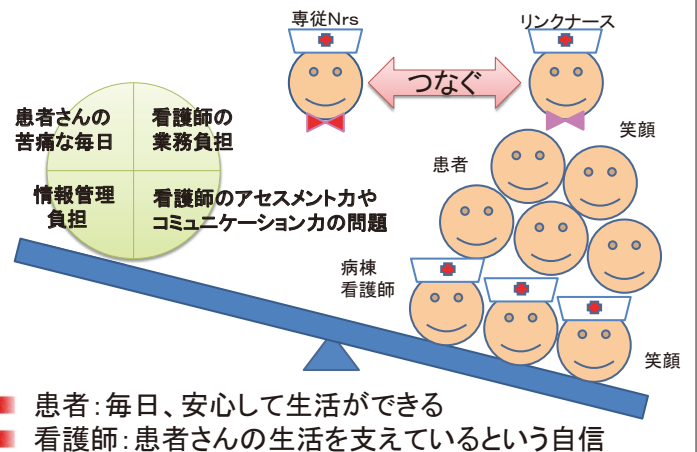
専従Nrs

つなぐ

リンクナース

患者さんの苦痛な毎日

看護師の業務負担

情報管理負担

看護師のアセスメント力やコミュニケーション力の問題

笑顔

患者

病棟看護師

笑顔

患者：毎日、安心して生活ができる

看護師：患者さんの生活を支えているという自信